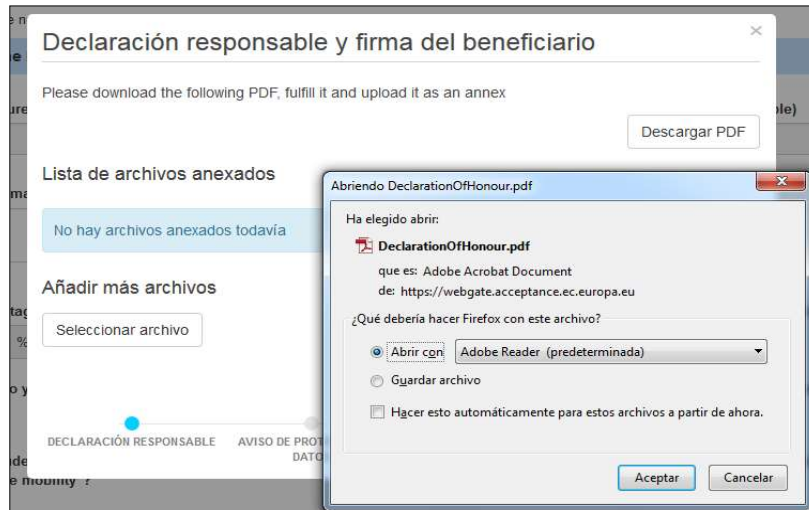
Declaración responsable y firma del beneficiario

×

Please download the following PDF, fulfill it and upload it as an annex

Descargar PDF

Lista de archivos anexados

No hay archivos anexados todavía

Añadir más archivos

Seleccionar archivo

DECLARACIÓN RESPONSABLE

AVISO DE PROT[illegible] DATO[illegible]

Abriendo DeclarationOfHonour.pdf

Ha elegido abrir:

DeclarationOfHonour.pdf

que es: Adobe Acrobat Document

de: https://webgate.acceptance.ec.europa.eu

¿Qué debería hacer Firefox con este archivo?

Abrir con Adobe Reader (predeterminada)

Guardar archivo

Hacer esto automáticamente para estos archivos a partir de ahora.

Aceptar

Cancelar